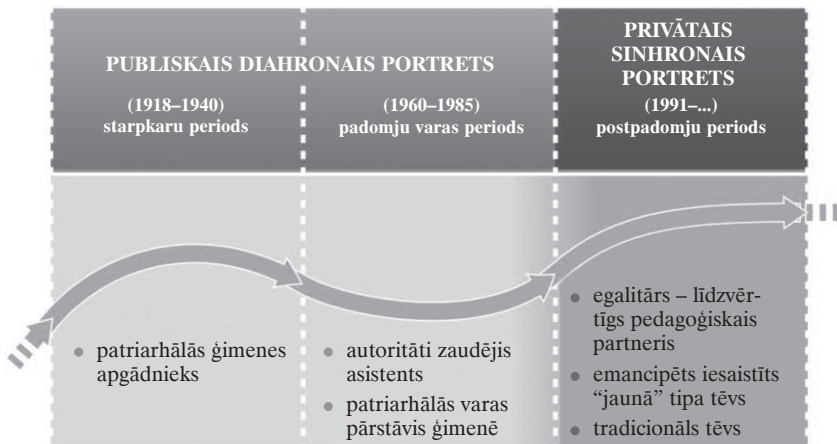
PUBLISKAIS DIAHRONAIS PORTRETS

(1918–1940)
starpkaru periods

(1960–1985)
padomju varas periods

PRIVĀTAIS SINHRONAIS PORTRETS

(1991–...)
postpadomju periods

- patriarhālās ģimenes apgādnieks

- autoritāti zaudējis asistents
- patriarhālās varas pārstāvis ģimenē

- egalitārs – līdzvērtīgs pedagoģiskais partneris
- emancipēts iesaistīts "jaunā" tipa tēvs
- tradicionāls tēvs